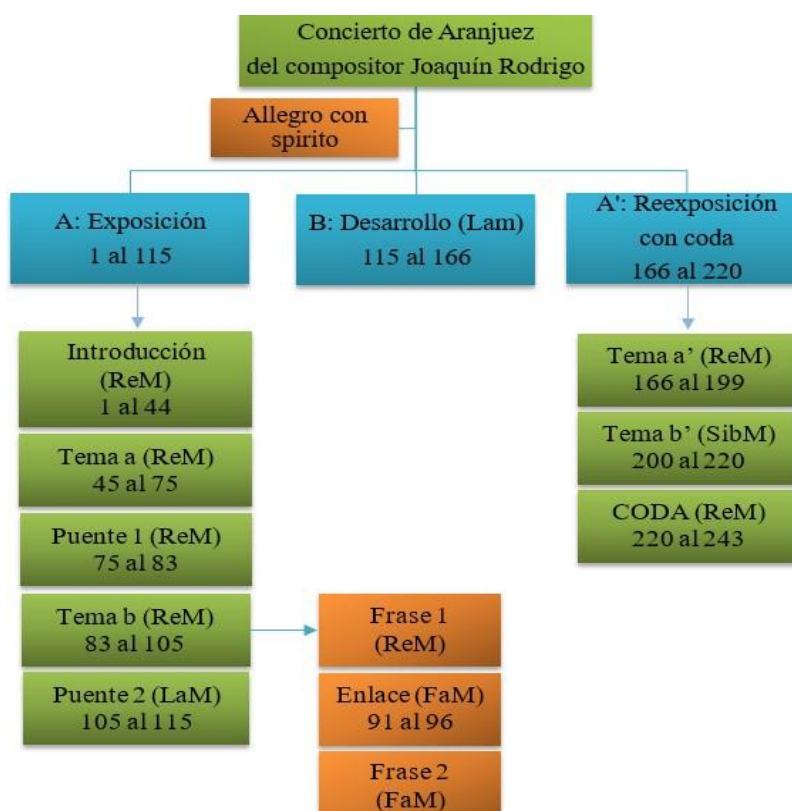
Concierto de Aranjuez
del compositor Joaquín Rodrigo

Allegro con spirito

A: Exposición
1 al 115

B: Desarrollo (Lam)
115 al 166

A': Reexposición con coda
166 al 220

Introducción (ReM)
1 al 44

Tema a (ReM)
45 al 75

Puente 1 (ReM)
75 al 83

Tema b (ReM)
83 al 105

Puente 2 (LaM)
105 al 115

Frase 1
(ReM)

Enlace (FaM)
91 al 96

Frase 2
(FaM)

Tema a' (ReM)
166 al 199

Tema b' (SibM)
200 al 220

CODA (ReM)
220 al 243